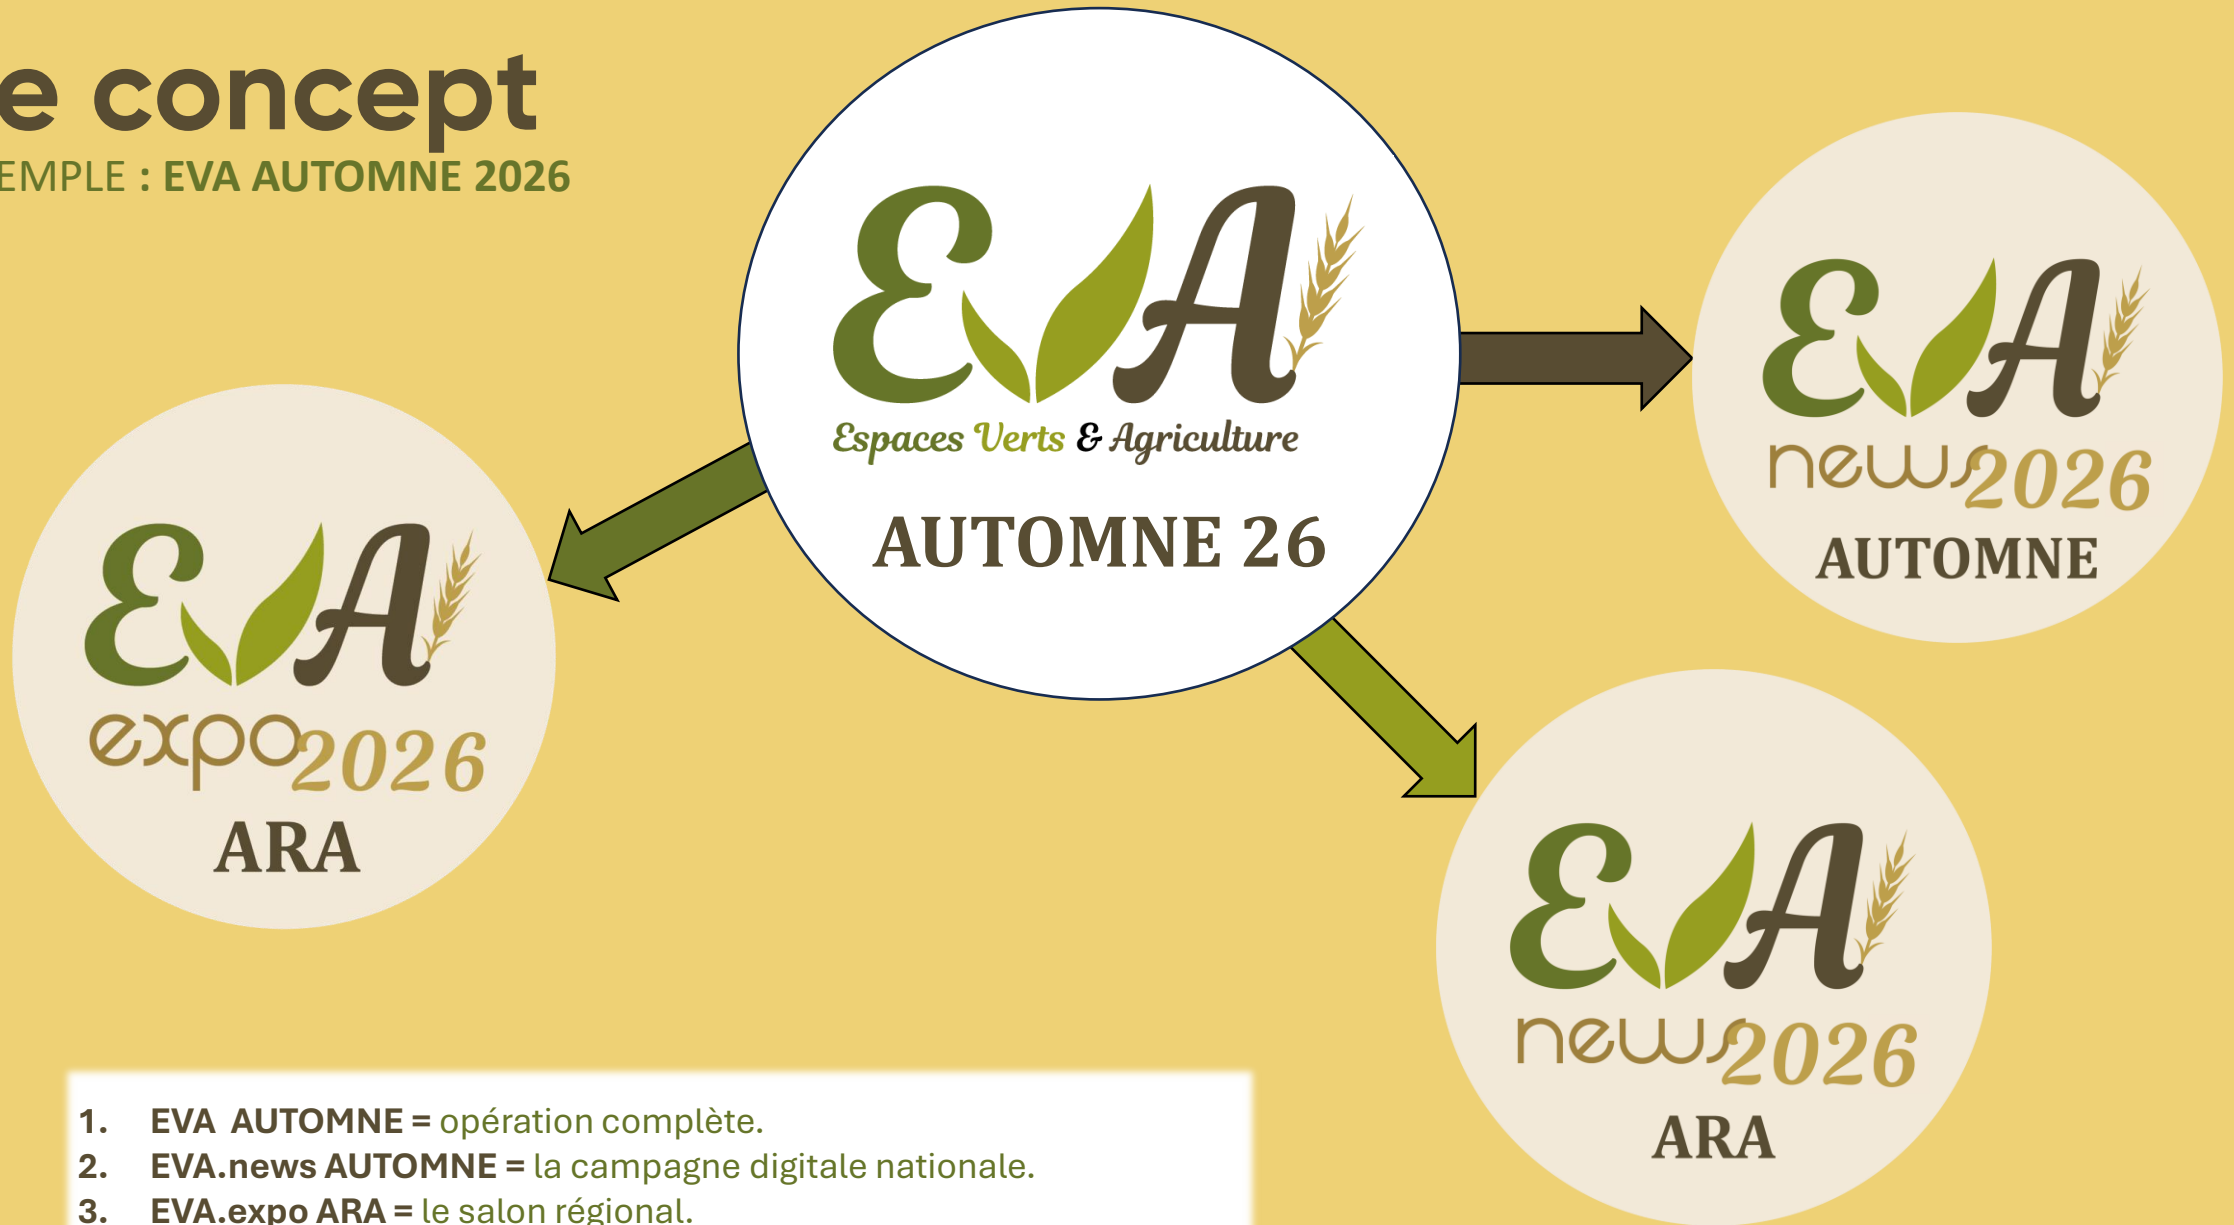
e concept
EMPLE : EVA AUTOMNE 2026

EVA
Espaces Verts & Agriculture
AUTOMNE 26

EVA
expo 2026
ARA

EVA
news 2026
AUTOMNE

EVA
news 2026
ARA

1. EVA AUTOMNE = opération complète.
2. EVA.news AUTOMNE = la campagne digitale nationale.
3. EVA.expo ARA = le salon régional.